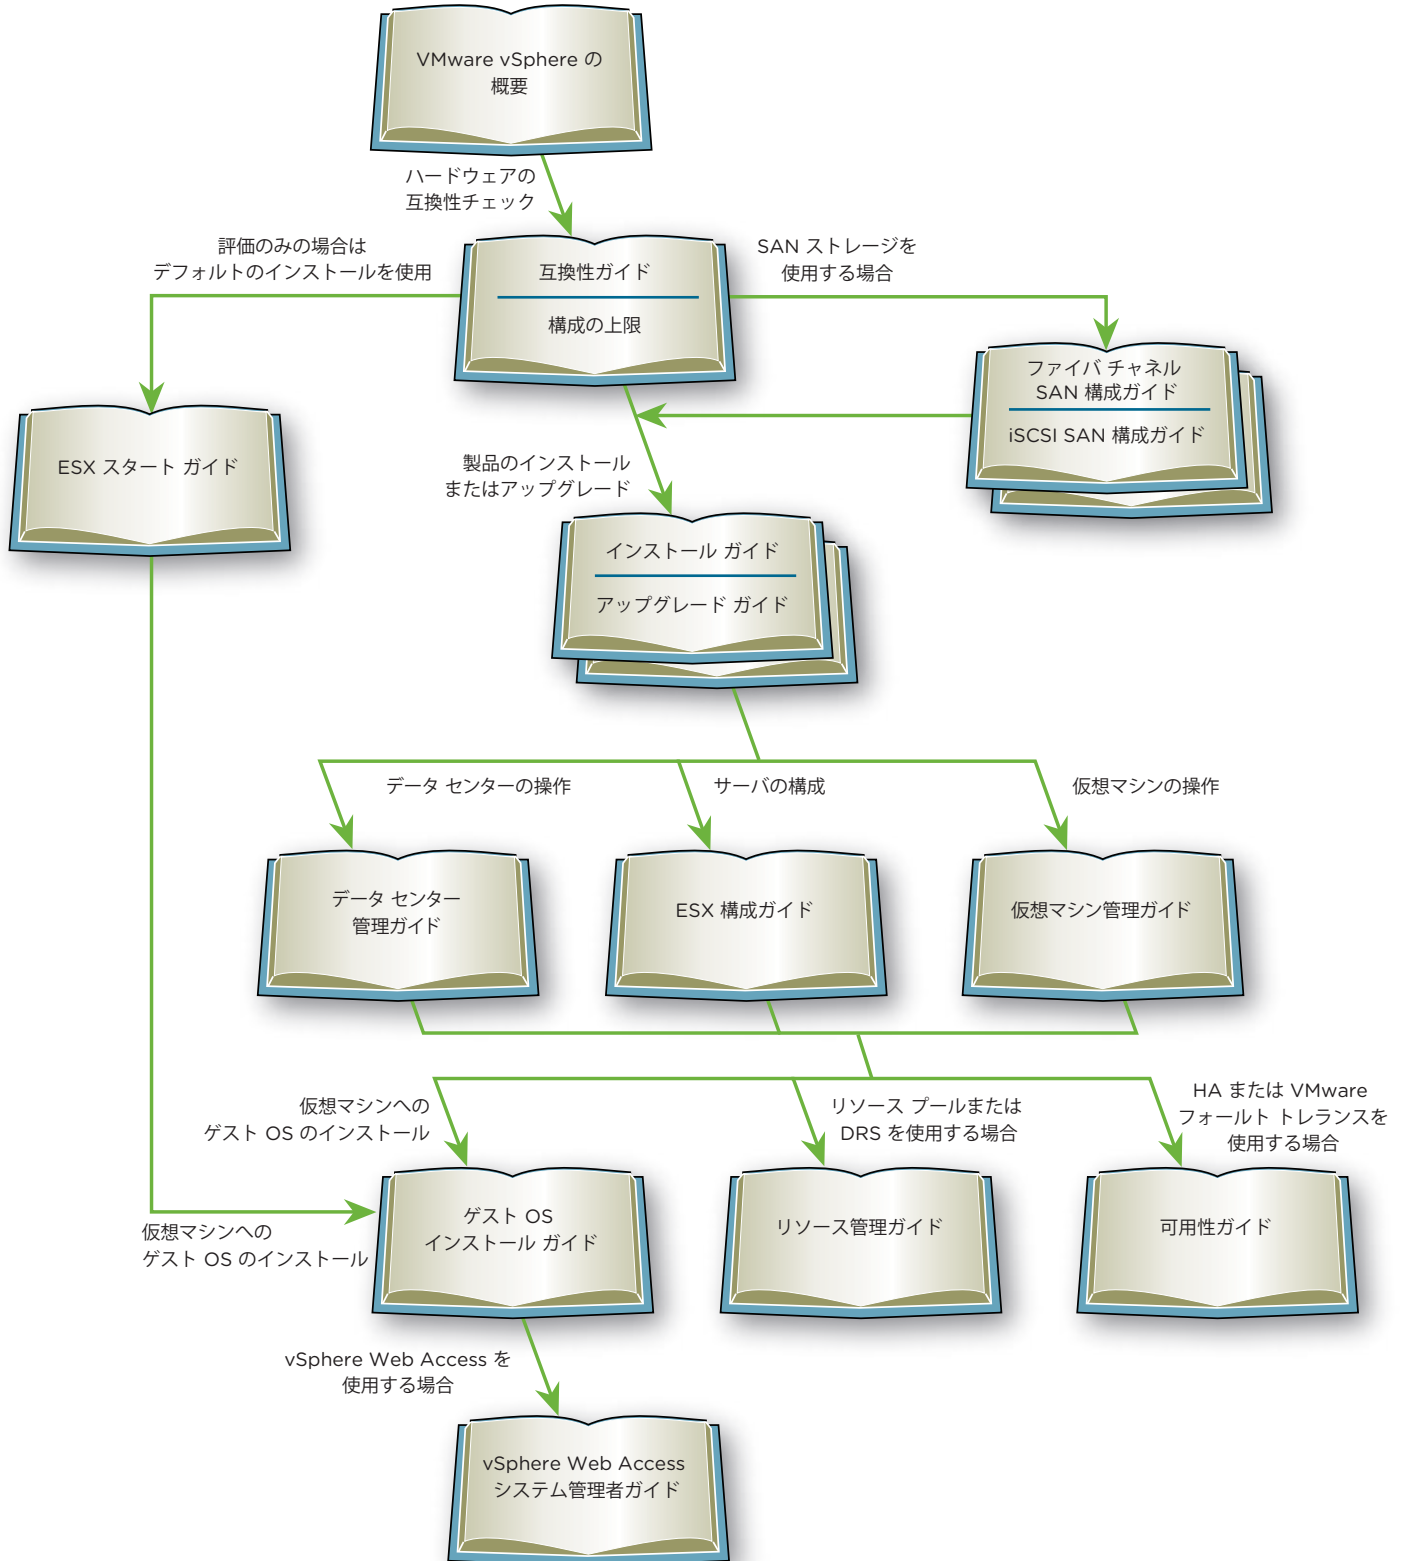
VMware vSphere の概要

ハードウェアの互換性チェック

評価のみの場合はデフォルトのインストールを使用

互換性ガイド

構成の上限

SAN ストレージを使用する場合

ファイバ チャネル SAN 構成ガイド

iSCSI SAN 構成ガイド

ESX スタート ガイド

製品のインストールまたはアップグレード

インストール ガイド

アップグレード ガイド

データ センターの操作

サーバの構成

仮想マシンの操作

データ センター管理ガイド

ESX 構成ガイド

仮想マシン管理ガイド

仮想マシンへのゲスト OS のインストール

リソース プールまたは DRS を使用する場合

HA または VMware フォールト トレランスを使用する場合

仮想マシンへのゲスト OS のインストール

ゲスト OS インストール ガイド

リソース管理ガイド

可用性ガイド

vSphere Web Access を使用する場合

vSphere Web Access システム管理者ガイド